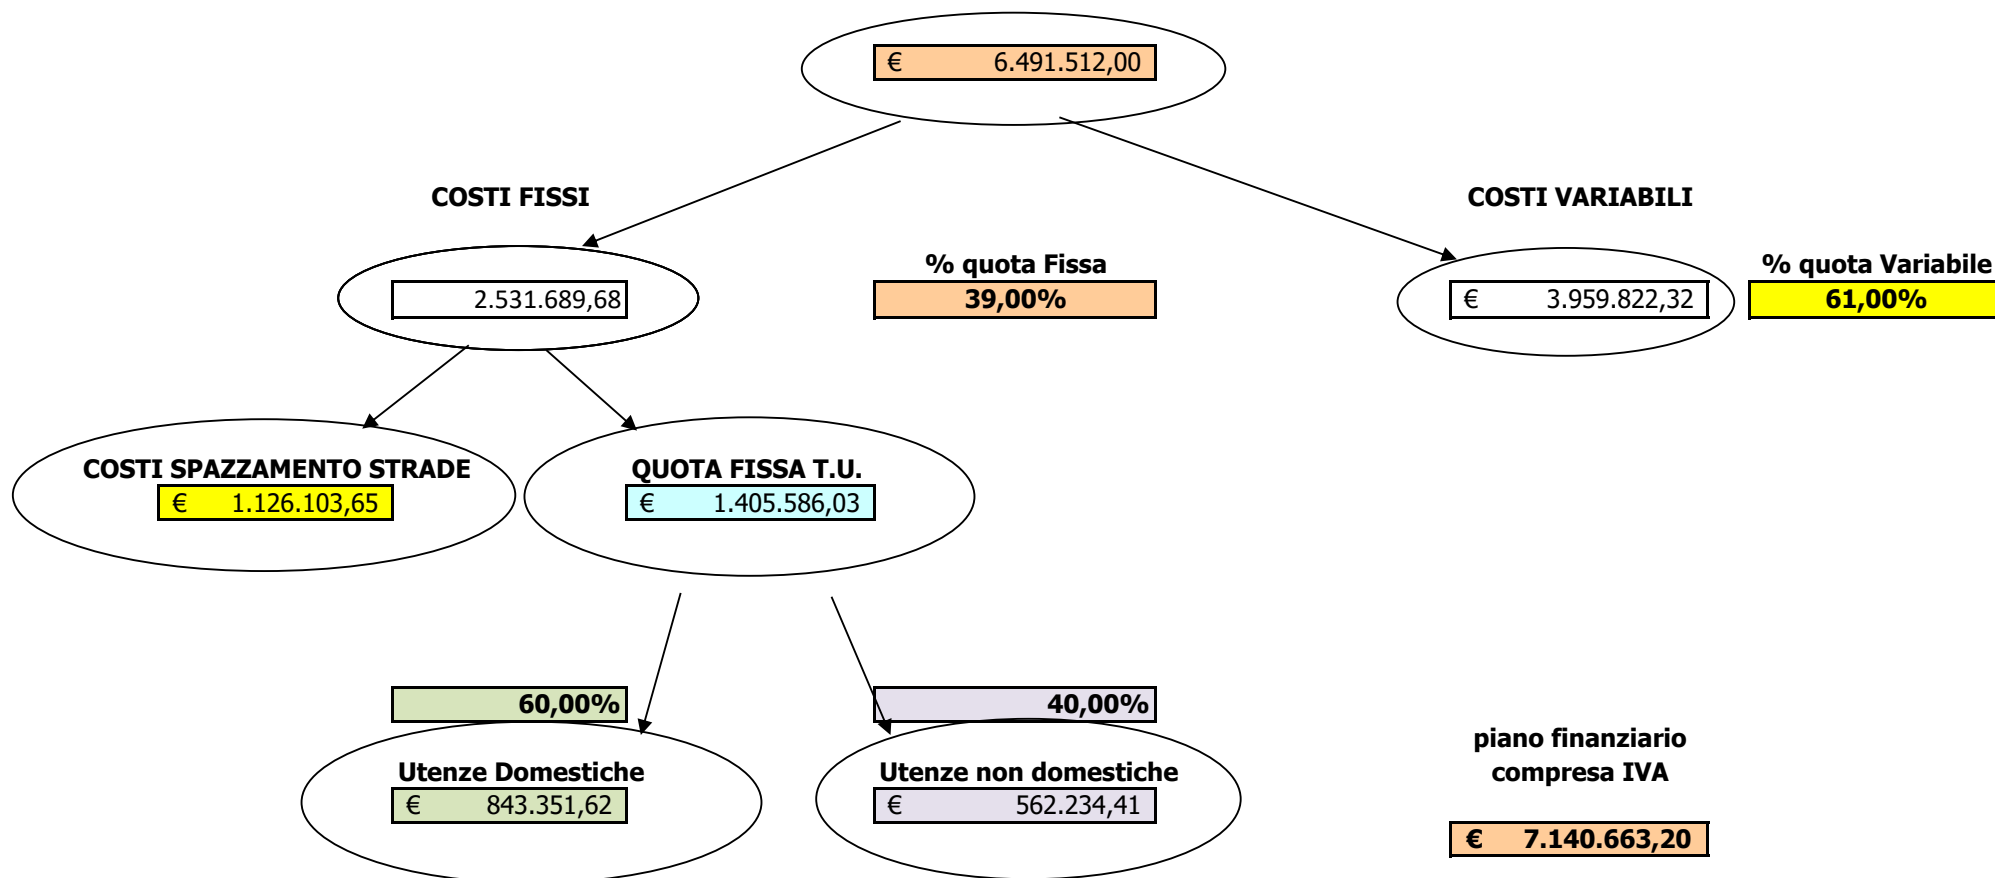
€ 6.491.512,00

COSTI FISSI

COSTI VARIABILI

2.531.689,68

% quota Fissa
39,00%

€ 3.959.822,32

% quota Variabile
61,00%

COSTI SPAZZAMENTO STRADE
€ 1.126.103,65

QUOTA FISSA T.U.
€ 1.405.586,03

60,00%

40,00%

Utenze Domestiche
€ 843.351,62

Utenze non domestiche
€ 562.234,41

piano finanziario compresa IVA

€ 7.140.663,20